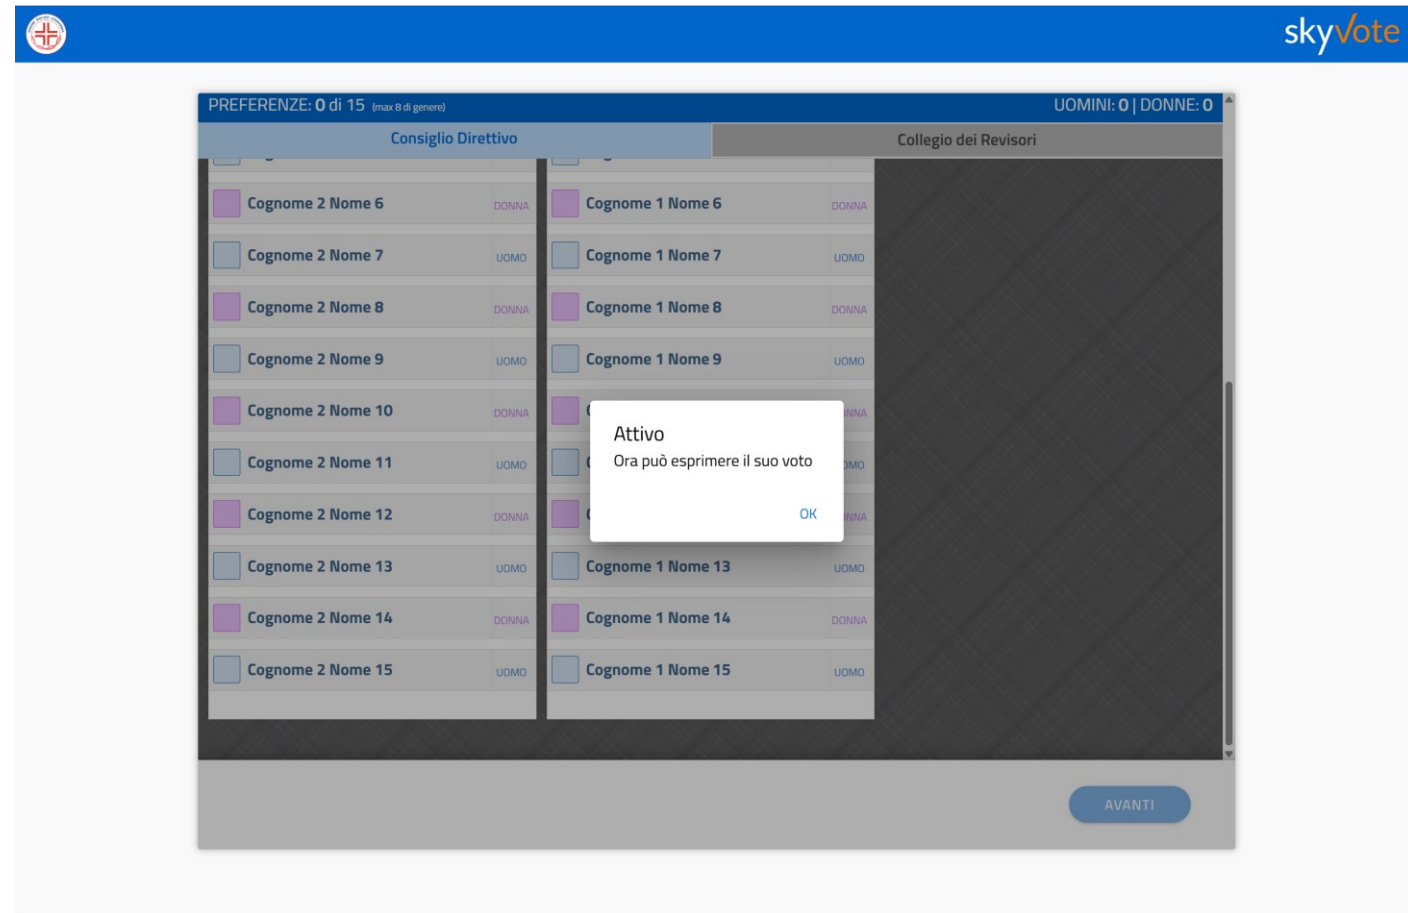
skyVote

PREFERENZE: 0 di 15 (max 8 di genere)

UOMINI: 0 | DONNE: 0

Consiglio Direttivo

Collegio dei Revisori

Cognome 2 Nome 6 DONNA
Cognome 2 Nome 7 UOMO
Cognome 2 Nome 8 DONNA
Cognome 2 Nome 9 UOMO
Cognome 2 Nome 10 DONNA
Cognome 2 Nome 11 UOMO
Cognome 2 Nome 12 DONNA
Cognome 2 Nome 13 UOMO
Cognome 2 Nome 14 DONNA
Cognome 2 Nome 15 UOMO

Cognome 1 Nome 6 DONNA
Cognome 1 Nome 7 UOMO
Cognome 1 Nome 8 DONNA
Cognome 1 Nome 9 UOMO
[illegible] NNA
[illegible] MO
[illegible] NNA
Cognome 1 Nome 13 UOMO
Cognome 1 Nome 14 DONNA
Cognome 1 Nome 15 UOMO

Attivo
Ora può esprimere il suo voto
OK

AVANTI